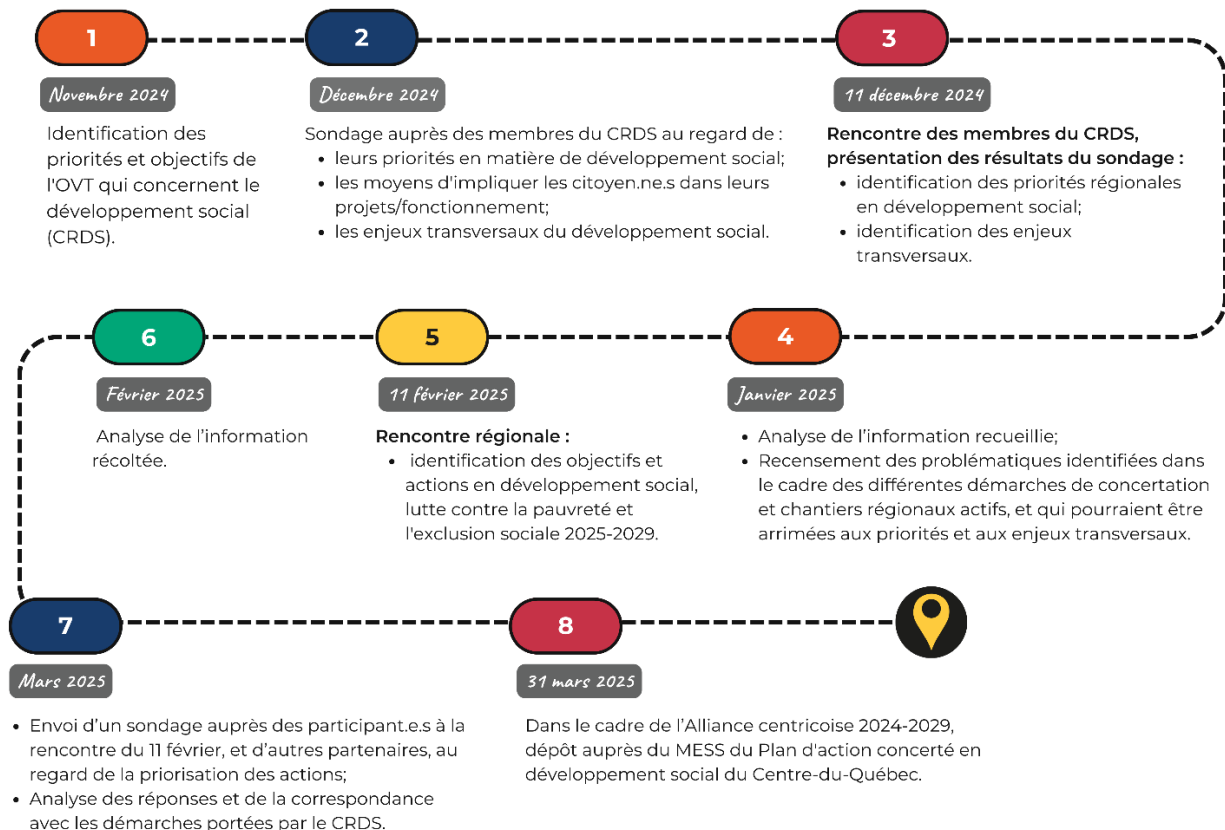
1

Novembre 2024

Identification des priorités et objectifs de l'OVT qui concernent le développement social (CRDS).

2

Décembre 2024

Sondage auprès des membres du CRDS au regard de :
- leurs priorités en matière de développement social;
- les moyens d'impliquer les citoyen.ne.s dans leurs projets/fonctionnement;
- les enjeux transversaux du développement social.

3

11 décembre 2024

**Rencontre des membres du CRDS, présentation des résultats du sondage :**
- identification des priorités régionales en développement social;
- identification des enjeux transversaux.

4

Janvier 2025

- Analyse de l'information recueillie;
- Recensement des problématiques identifiées dans le cadre des différentes démarches de concertation et chantiers régionaux actifs, et qui pourraient être arrimées aux priorités et aux enjeux transversaux.

5

11 février 2025

**Rencontre régionale :**
- identification des objectifs et actions en développement social, lutte contre la pauvreté et l'exclusion sociale 2025-2029.

6

Février 2025

Analyse de l'information récoltée.

7

Mars 2025

- Envoi d'un sondage auprès des participant.e.s à la rencontre du 11 février, et d'autres partenaires, au regard de la priorisation des actions;
- Analyse des réponses et de la correspondance avec les démarches portées par le CRDS.

8

31 mars 2025

Dans le cadre de l'Alliance centricoise 2024-2029, dépôt auprès du MESS du Plan d'action concerté en développement social du Centre-du-Québec.